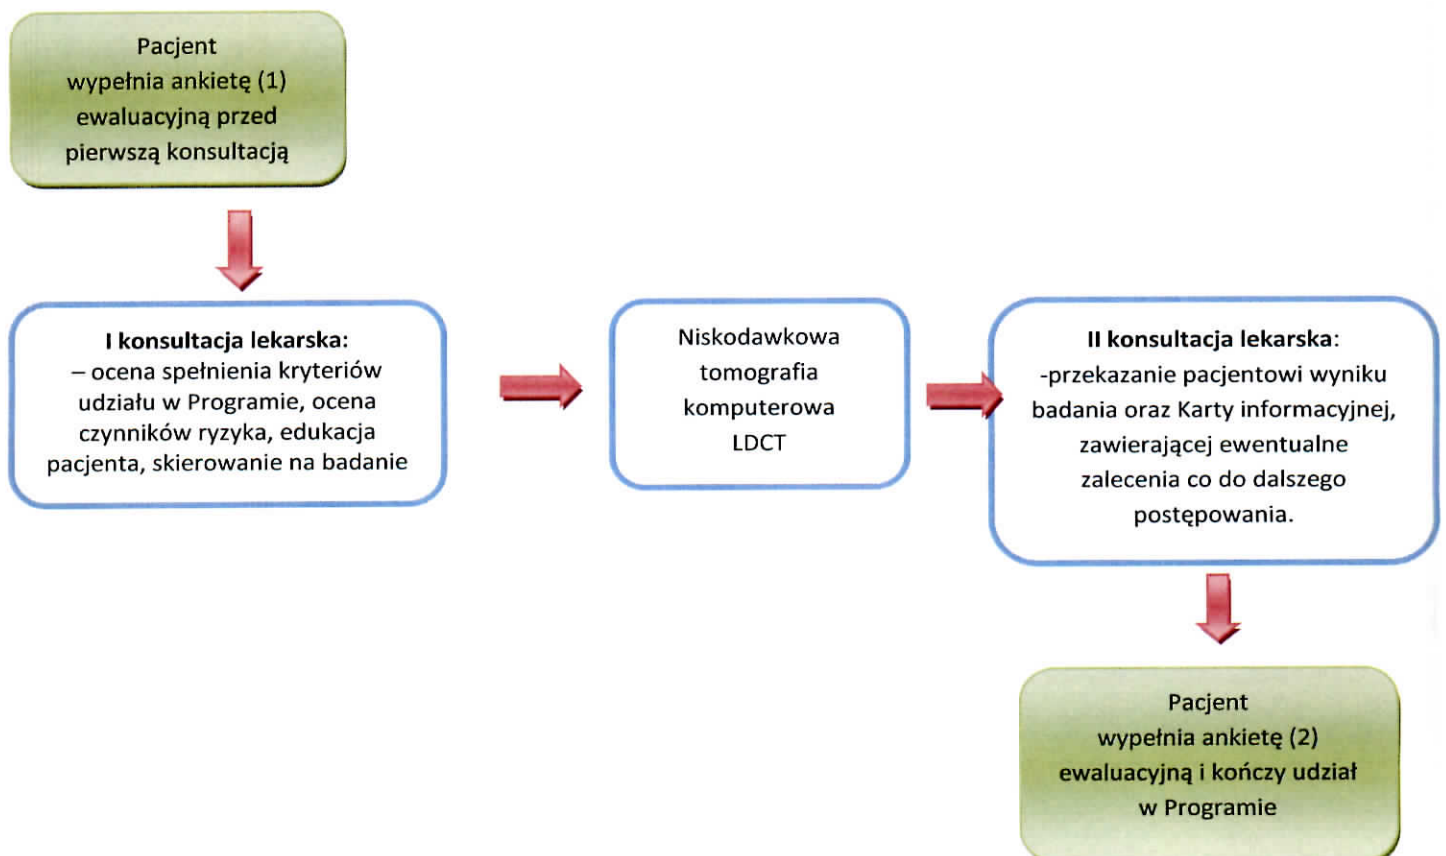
Pacjent wypełnia ankietę (1) ewaluacyjną przed pierwszą konsultacją

I konsultacja lekarska:
– ocena spełnienia kryteriów udziału w Programie, ocena czynników ryzyka, edukacja pacjenta, skierowanie na badanie

Niskodawkowa tomografia komputerowa LDCT

II konsultacja lekarska:
-przekazanie pacjentowi wyniku badania oraz Karty informacyjnej, zawierającej ewentualne zalecenia co do dalszego postępowania.

Pacjent wypełnia ankietę (2) ewaluacyjną i kończy udział w Programie